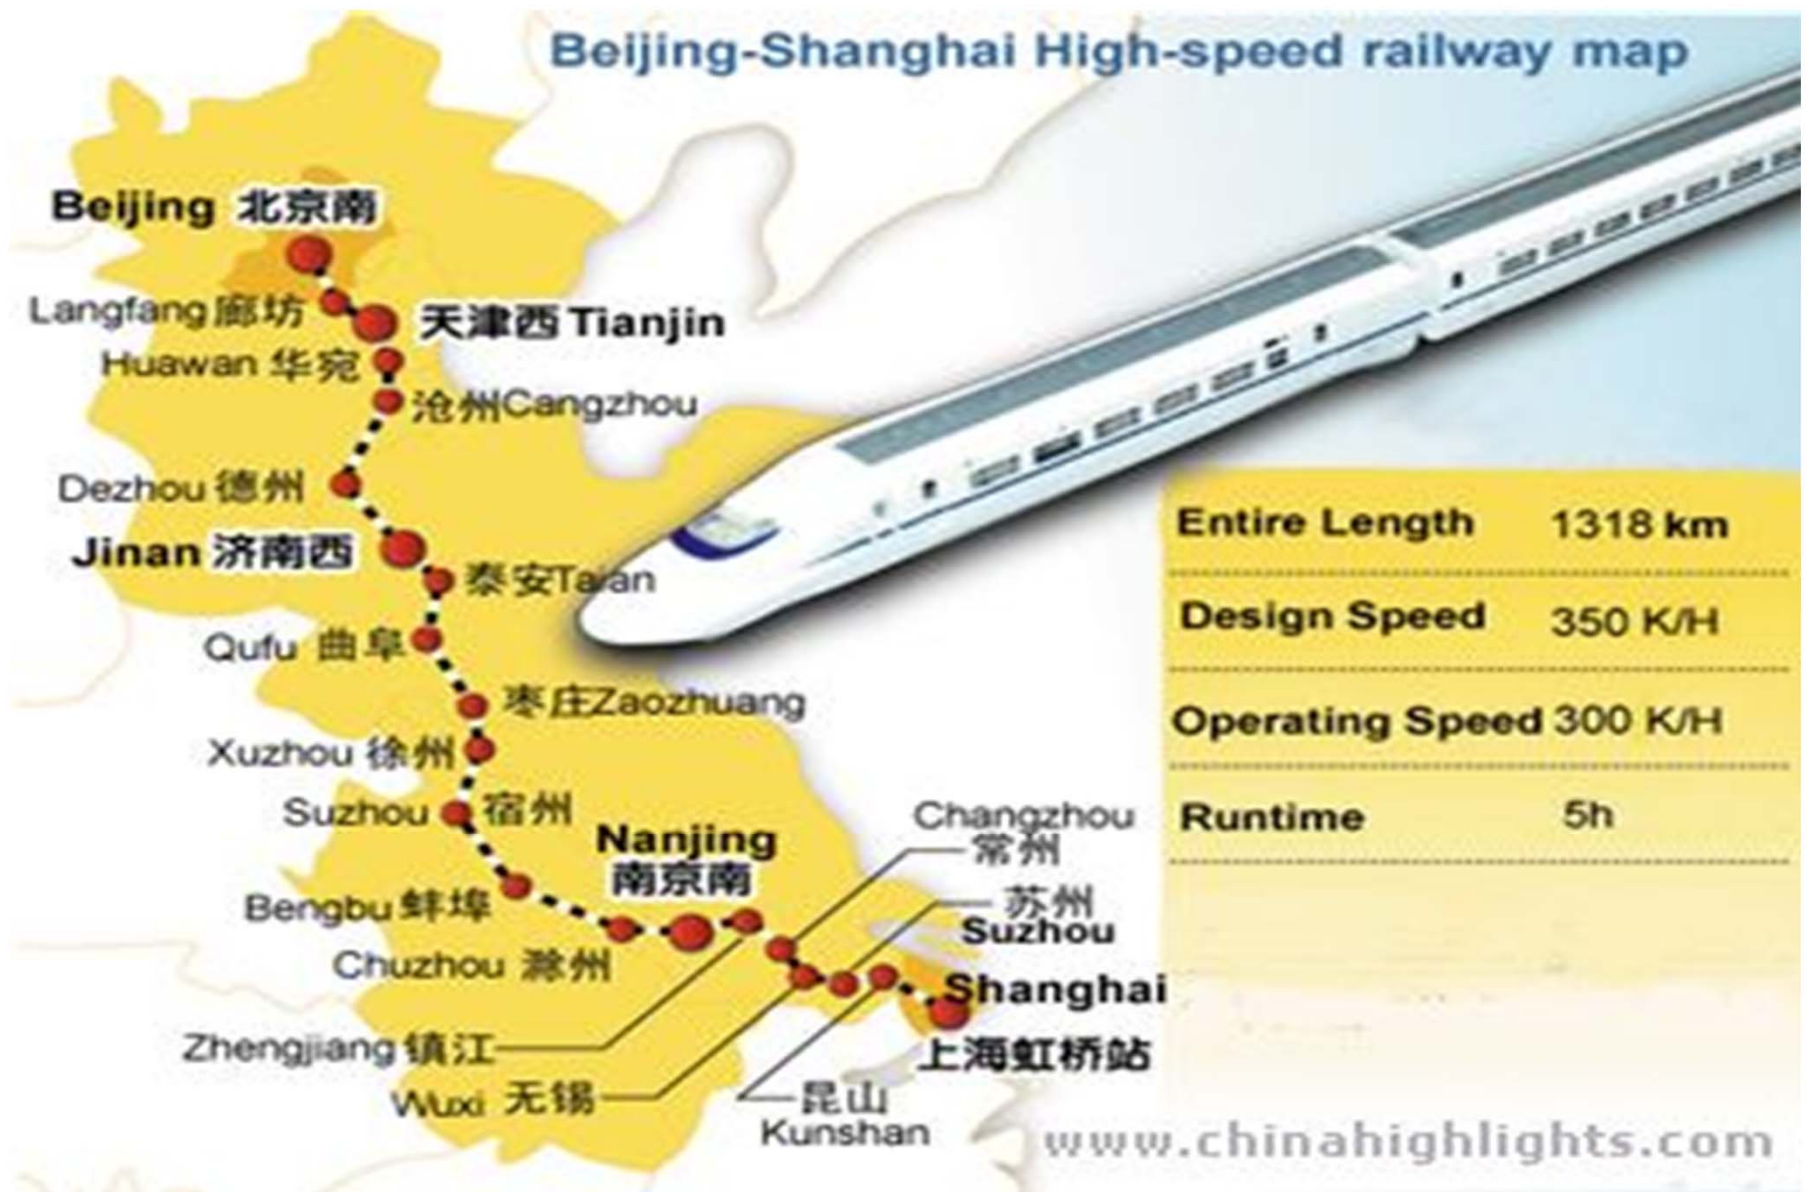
Beijing-Shanghai High-speed railway map

Beijing 北京南
Langfang 廊坊
天津西 Tianjin
Huawan 华宛
沧州Cangzhou
Dezhou 德州
Jinan 济南西
泰安Taian
Qufu 曲阜
枣庄Zaozhuang
Xuzhou 徐州
Suzhou 宿州
Nanjing 南京南
Bengbu 蚌埠
Chuzhou 滁州
Zhengjiang 镇江
Wuxi 无锡
Changzhou 常州
苏州 Suzhou
Shanghai 上海虹桥站
昆山 Kunshan

| Entire Length | 1318 km |
|---|---|
| Design Speed | 350 K/H |
| Operating Speed | 300 K/H |
| Runtime | 5h |

www.chinahighlights.com